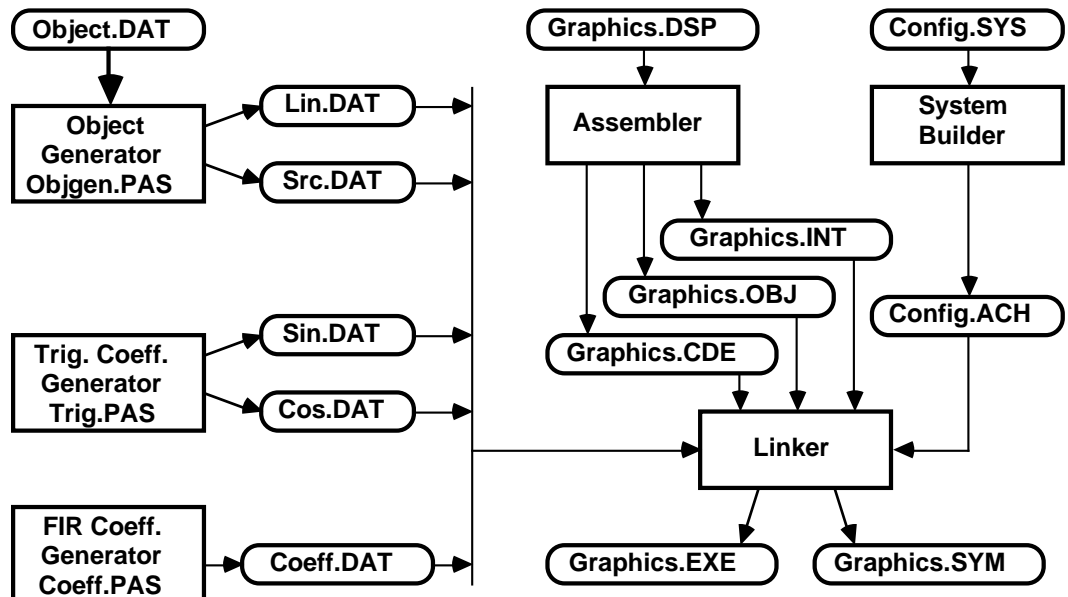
Object.DAT

Object Generator Objgen.PAS

Lin.DAT

Src.DAT

Trig. Coeff. Generator Trig.PAS

Sin.DAT

Cos.DAT

FIR Coeff. Generator Coeff.PAS

Coeff.DAT

Graphics.DSP

Assembler

Graphics.INT

Graphics.OBJ

Graphics.CDE

Config.SYS

System Builder

Config.ACH

Linker

Graphics.EXE

Graphics.SYM